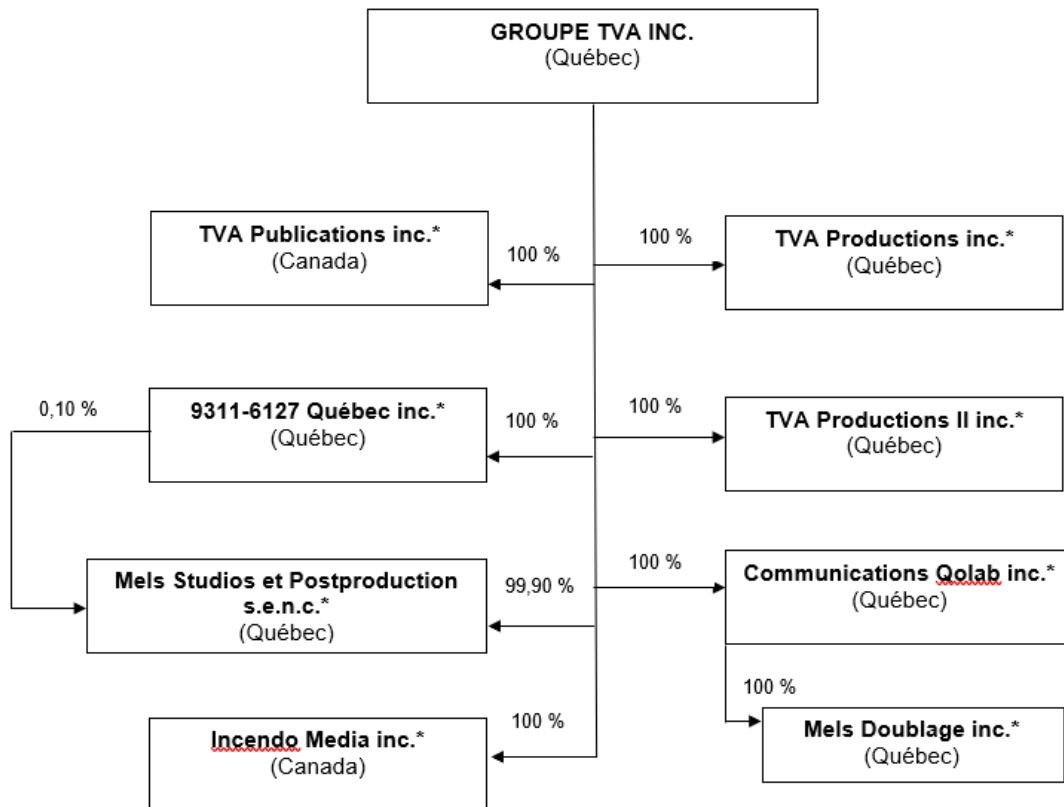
GROUPE TVA INC.
(Québec)

TVA Publications inc.*
(Canada)

100 %

100 %

TVA Productions inc.*
(Québec)

0,10 %

9311-6127 Québec inc.*
(Québec)

100 %

100 %

TVA Productions II inc.*
(Québec)

Mels Studios et Postproduction s.e.n.c.*
(Québec)

99,90 %

100 %

Communications Qolab inc.*
(Québec)

100 %

Mels Doublage inc.*
(Québec)

100 %

Incendo Media inc.*
(Canada)